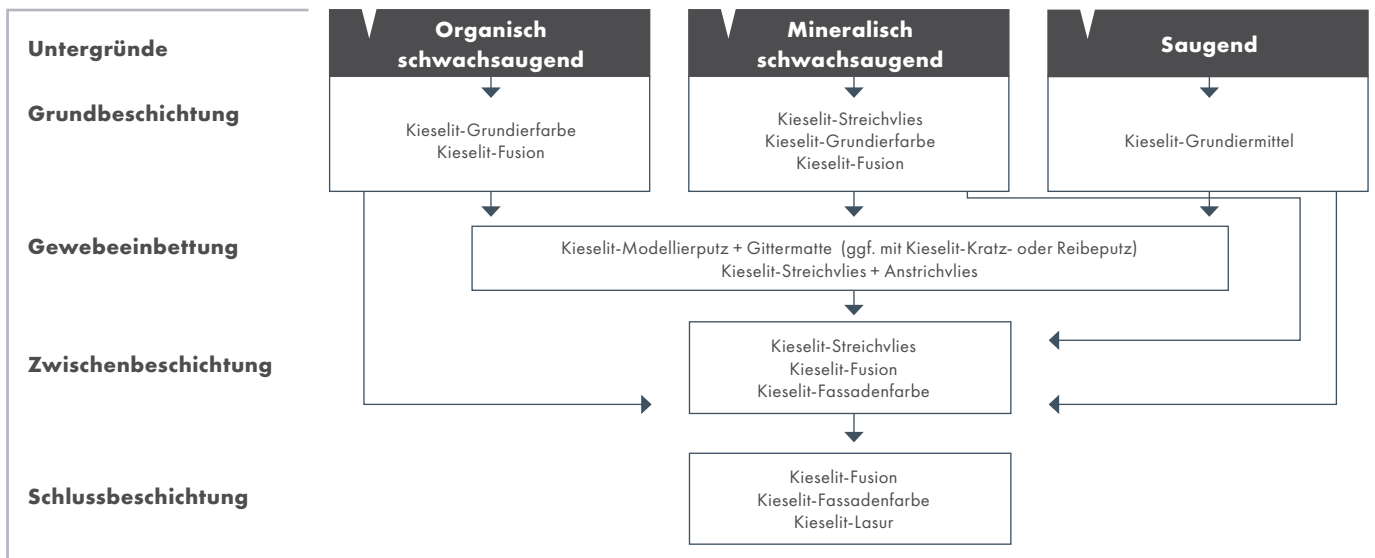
Untergründe

Organisch schwachsaugend

Mineralisch schwachsaugend

Saugend

Grundbeschichtung

Kieselit-Grundierfarbe
Kieselit-Fusion

Kieselit-Streichvlies
Kieselit-Grundierfarbe
Kieselit-Fusion

Kieselit-Grundiermittel

Gewebeeinbettung

Kieselit-Modellierputz + Gittermatte (ggf. mit Kieselit-Kratz- oder Reibeputz)
Kieselit-Streichvlies + Anstrichvlies

Zwischenbeschichtung

Kieselit-Streichvlies
Kieselit-Fusion
Kieselit-Fassadenfarbe

Schlussbeschichtung

Kieselit-Fusion
Kieselit-Fassadenfarbe
Kieselit-Lasur